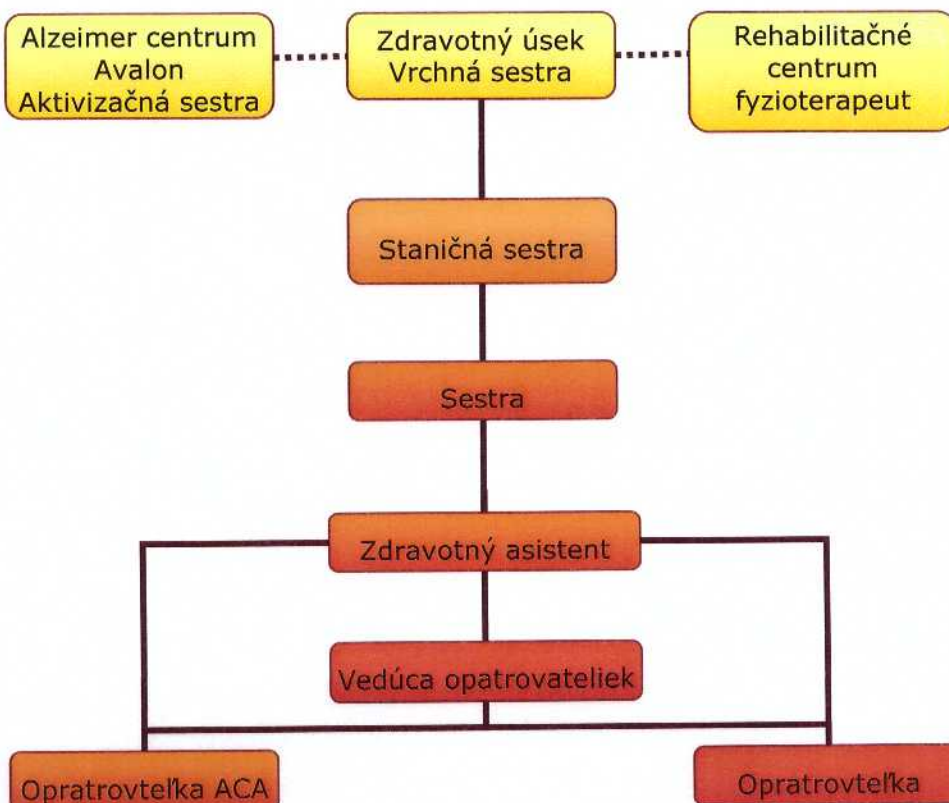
Alzeimer centrum
Avalon
Aktivizačná sestra

Zdravotný úsek
Vrchná sestra

Rehabilitačné
centrum
fyzioterapeut

Staničná sestra

Sestra

Zdravotný asistent

Vedúca opatrovateliek

Opratrovteľka ACA

Opratrovteľka